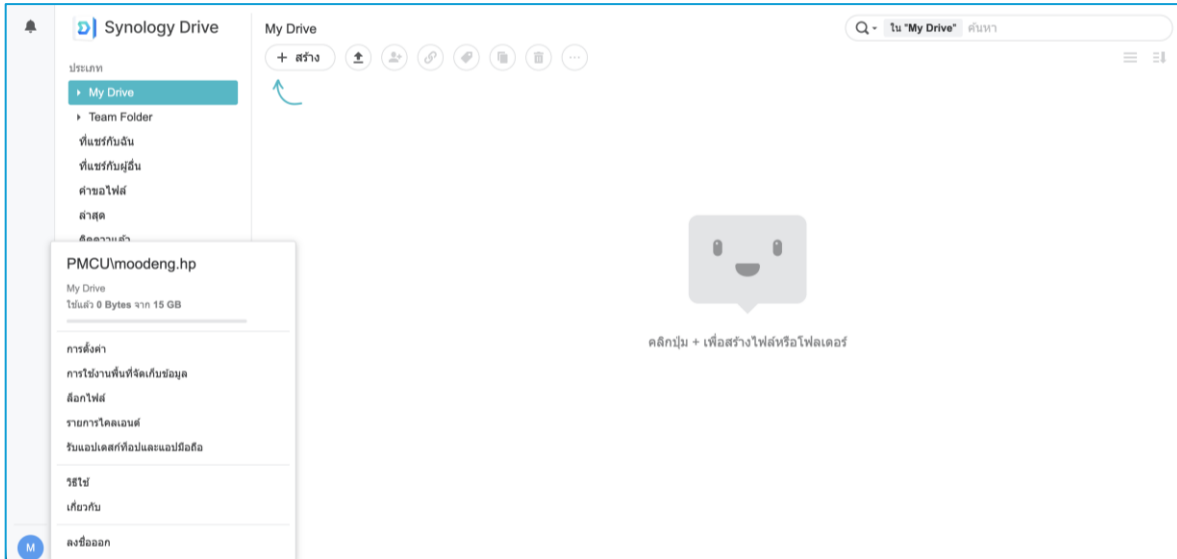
Synology Drive

ประเภท
My Drive
Team Folder
ที่แชร์กับฉัน
ที่แชร์กับผู้อื่น
คำขอไฟล์
ล่าสุด
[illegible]

PMCU\moodeng.hp
My Drive
ใช้แล้ว 0 Bytes จาก 15 GB

การตั้งค่า
การใช้งานพื้นที่จัดเก็บข้อมูล
ล็อกไฟล์
รายการไคลเอนต์
รับแอปเดสก์ท็อปและแอปมือถือ

วิธีใช้
เกี่ยวกับ

ลงชื่อออก

M

My Drive
+ สร้าง
ใน "My Drive" ค้นหา

คลิกปุ่ม + เพื่อสร้างไฟล์หรือโฟลเดอร์